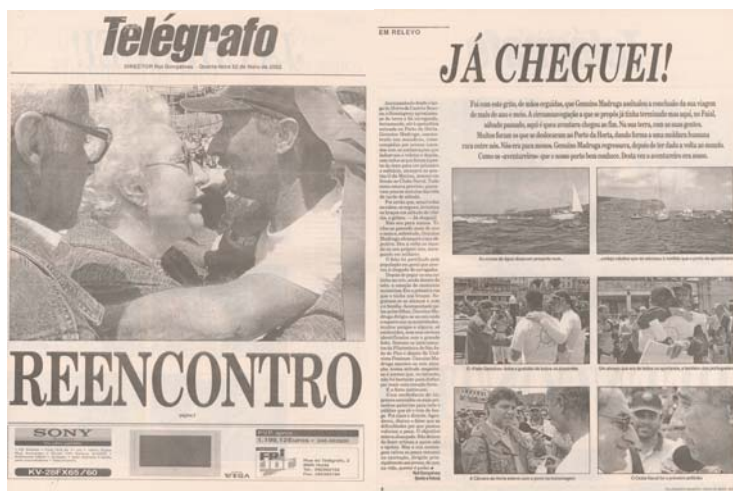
Telégrafo

DIRECTOR Rui Gonçalves · Quarta-feira 02 de Abril de 2002

REENCONTRO

SONY

KV-28FX65/60

EM RELEVO

JÁ CHEGUEI!

Foi com este grito, de mãos erguidas, que Genuíno Madruga assinalou a conclusão da sua viagem de mais de ano e meio. A circum-navegação a que se propôs já tinha terminado mas aqui, no Faial, sábado passado, aqui é que a aventura chegou ao fim. Na sua terra, com os seus gentes.

Muitos foram os que se deslocaram ao Porto da Horta, dando forma a uma moldura humana rara neste cais. Não era para menos. Genuíno Madruga regressava, depois de ter dado a volta ao mundo. Como os «aventureiros» que o nosso porto bem conhece. Desta vez a aventureiro era nosso.

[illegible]